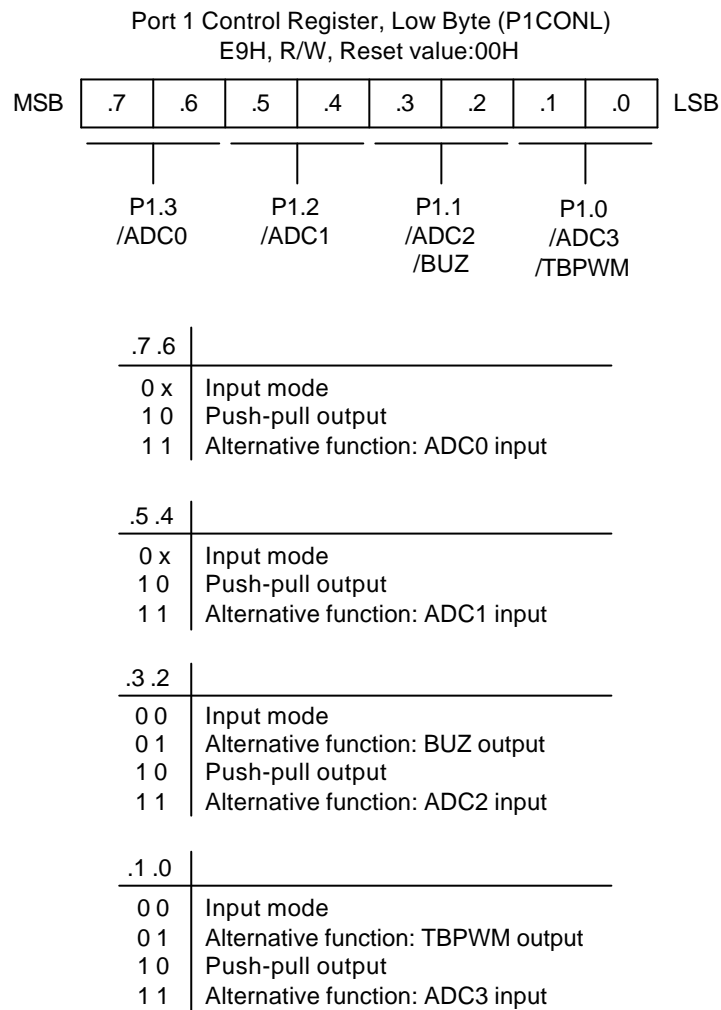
Port 1 Control Register, Low Byte (P1CONL)
E9H, R/W, Reset value:00H

| MSB | .7 | .6 | .5 | .4 | .3 | .2 | .1 | .0 | LSB |
|---|---|---|---|---|---|---|---|---|---|

P1.3 /ADC0

P1.2 /ADC1

P1.1 /ADC2 /BUZ

P1.0 /ADC3 /TBPWM

| .7 .6 | |
|---|---|
| 0 x | Input mode |
| 1 0 | Push-pull output |
| 1 1 | Alternative function: ADC0 input |

| .5 .4 | |
|---|---|
| 0 x | Input mode |
| 1 0 | Push-pull output |
| 1 1 | Alternative function: ADC1 input |

| .3 .2 | |
|---|---|
| 0 0 | Input mode |
| 0 1 | Alternative function: BUZ output |
| 1 0 | Push-pull output |
| 1 1 | Alternative function: ADC2 input |

| .1 .0 | |
|---|---|
| 0 0 | Input mode |
| 0 1 | Alternative function: TBPWM output |
| 1 0 | Push-pull output |
| 1 1 | Alternative function: ADC3 input |